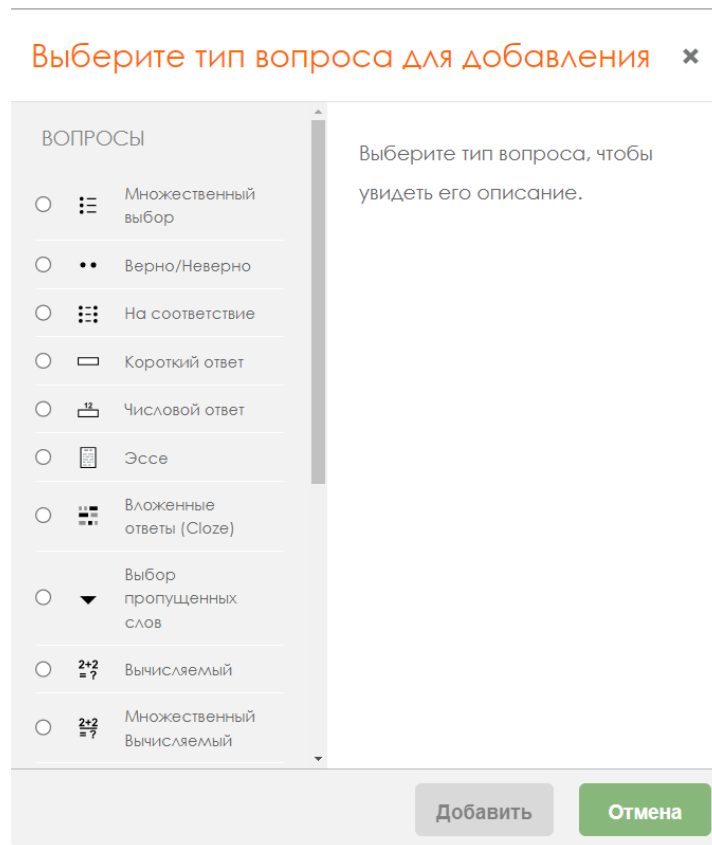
Выберите тип вопроса для добавления ×

ВОПРОСЫ

Множественный выбор

Верно/Неверно

На соответствие

Короткий ответ

Числовой ответ

Эссе

Вложенные ответы (Cloze)

Выбор пропущенных слов

$\frac{2+2}{=?}$ Вычисляемый

$\frac{2+2}{=?}$ Множественный Вычисляемый

Выберите тип вопроса, чтобы увидеть его описание.

Добавить

Отмена